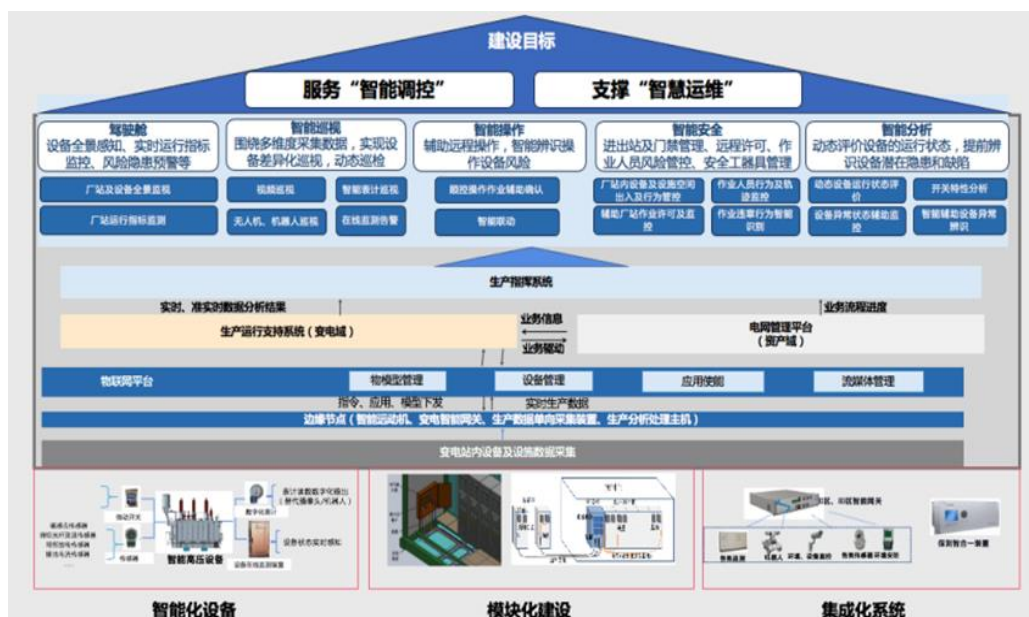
建设目标

服务“智能调控”

支撑“智慧运维”

驾驶舱
设备全景感知、实时运行指标监控、风险隐患预警等

智能巡视
围绕多维度采集数据，实现设备差异化巡视，动态巡检

智能操作
辅助远程操作，智能辨识操作设备风险

智能安全
进出站及门禁管理、远程许可、作业人员风险管控、安全工器具管理

智能分析
动态评价设备的运行状态，提前辨识设备潜在隐患和缺陷

厂站及设备全景监视

厂站运行指标监测

视频巡视

智能表计巡视

无人机、机器人巡视

在线监测告警

顺控操作作业辅助确认

智能联动

厂站内设备及设施空间出入及行为管控

作业人员行为及轨迹监控

辅助厂站作业许可及直控

作业违章行为智能识别

动态设备运行状态评价

开关特性分析

设备异常状态辅助监控

智能辅助设备异常辨识

生产指挥系统

实时、准实时数据分析结果

业务流程进度

生产运行支持系统（变电域）

业务信息

业务驱动

电网管理平台（资产域）

物联网平台

物模型管理

设备管理

应用赋能

流媒体管理

指令、应用、模型下发

实时生产数据

边缘节点（智能运动机、变电智能网关、生产数据单向采集装置、生产分析处理主机）

变电站内设备及设施数据采集

智能高压设备

设备状态实时感知

智能一体柜

智能化设备

模块化建设

集成化系统